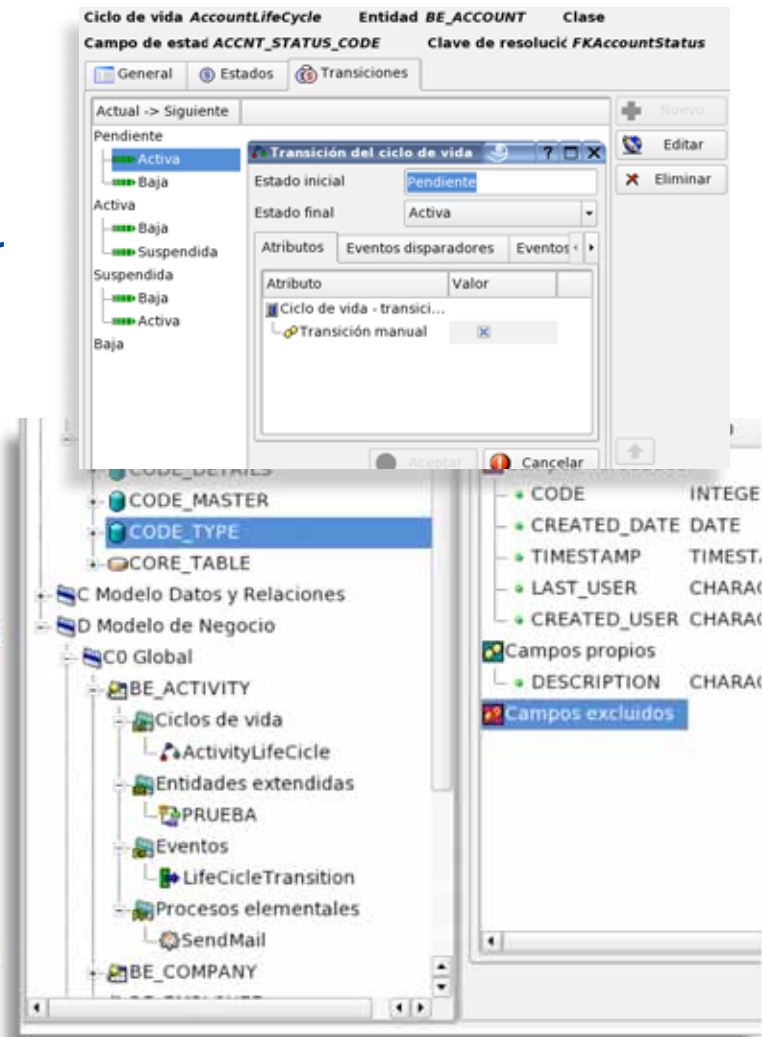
Ciclo de vida AccountLifeCycle Entidad BE_ACCOUNT Clase
Campo de estad ACCNT_STATUS_CODE Clave de resolucić FKAccountStatus

General Estados Transiciones

Actual -> Siguiente
Pendiente
Activa
Baja
Activa
Baja
Suspendida
Suspendida
Baja
Activa
Baja

Nuevo
Editar
Eliminar

Transición del ciclo de vida ? □ X
Estado inicial Pendiente
Estado final Activa
Atributos Eventos disparadores Eventos
Atributo Valor
Ciclo de vida - transici...
Transición manual ✕
Aceptar Cancelar

CODE_DETAILS
CODE_MASTER
CODE_TYPE
CORE_TABLE
C Modelo Datos y Relaciones
D Modelo de Negocio
C0 Global
BE_ACTIVITY
Ciclos de vida
ActivityLifeCicle
Entidades extendidas
PRUEBA
Eventos
LifeCicleTransition
Procesos elementales
SendMail
BE_COMPANY

CODE INTEGE
CREATED_DATE DATE
TIMESTAMP TIMEST
LAST_USER CHARA
CREATED_USER CHARA
Campos propios
DESCRIPTION CHARA
Campos excluidos